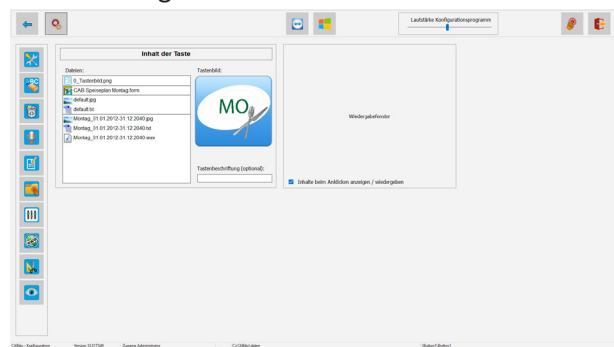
Lautstärke Konfigurationsprogramm

Inhalt der Taste

Dateien:

0_Tastenbild.png
CAB Speiseplan Montag.form
default.jpg
default.txt
Montag_31.01.2012-31.12.2040.jpg
Montag_31.01.2012-31.12.2040.txt
Montag_31.01.2012-31.12.2040.wav

Tastenbild:

MO

Tastenbeschriftung (optional):

Wiedergabefenster

Inhalte beim Anklicken anzeigen / wiedergeben

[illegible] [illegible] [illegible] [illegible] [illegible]